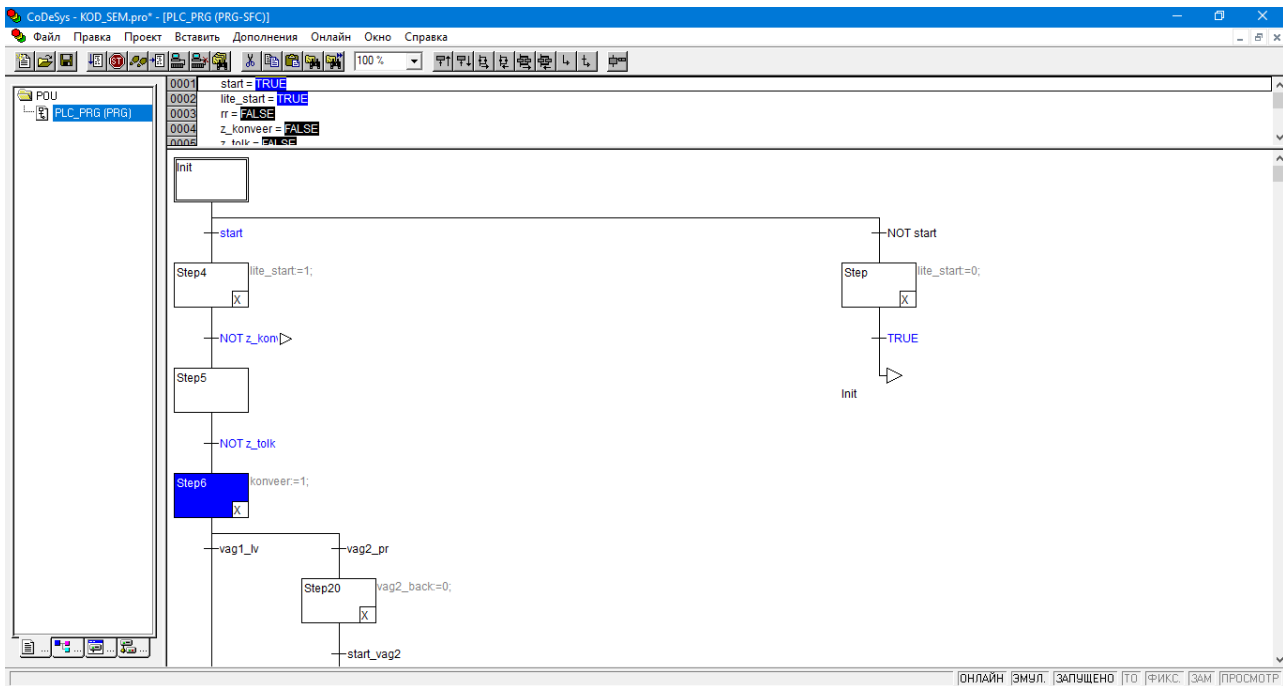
CoDeSys - KOD_SEM.pro* - [PLC_PRG (PRG-SFC)]

Файл Правка Проект Вставить Дополнения Онлайн Окно Справка

100 %

POU
PLC_PRG (PRG)

0001 start = TRUE
0002 lite_start = TRUE
0003 rr = FALSE
0004 z_konveer = FALSE
0005 z_tolk = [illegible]

Init

start

NOT start

Step4

lite_start:=1;

X

Step

lite_start:=0;

X

NOT z_kon

TRUE

Init

Step5

NOT z_tolk

Step6

konveer:=1;

X

vag1_lv

vag2_pr

Step20

vag2_back:=0;

X

start_vag2

ОНЛАЙН ЭМУЛ. ЗАПУЩЕНО ТО ФИКС. ЗАМ ПРОСМОТР